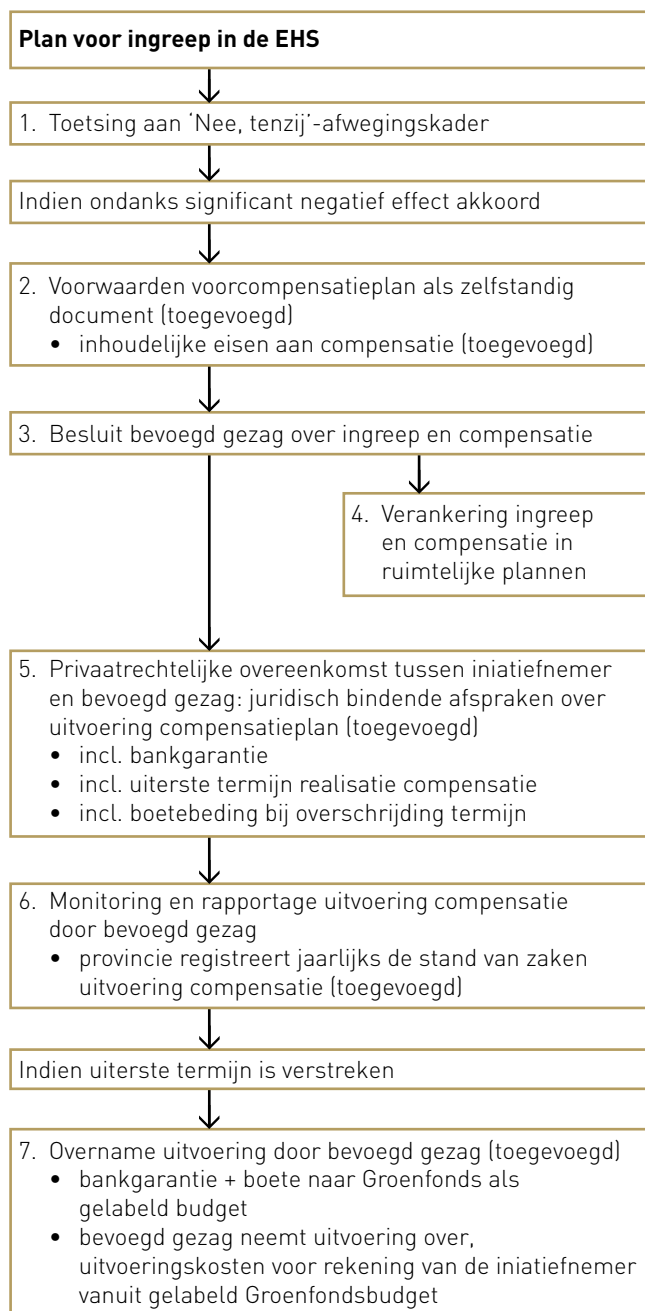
Plan voor ingreep in de EHS

1. Toetsing aan 'Nee, tenzij'-afwegingskader

Indien ondanks significant negatief effect akkoord

2. Voorwaarden voorcompensatieplan als zelfstandig document (toegevoegd)
• inhoudelijke eisen aan compensatie (toegevoegd)

3. Besluit bevoegd gezag over ingreep en compensatie

4. Verankering ingreep en compensatie in ruimtelijke plannen

5. Privaatrechtelijke overeenkomst tussen iniatiefnemer en bevoegd gezag: juridisch bindende afspraken over uitvoering compensatieplan (toegevoegd)
• incl. bankgarantie
• incl. uiterste termijn realisatie compensatie
• incl. boetebeding bij overschrijding termijn

6. Monitoring en rapportage uitvoering compensatie door bevoegd gezag
• provincie registreert jaarlijks de stand van zaken uitvoering compensatie (toegevoegd)

Indien uiterste termijn is verstreken

7. Overname uitvoering door bevoegd gezag (toegevoegd)
• bankgarantie + boete naar Groenfonds als gelabeld budget
• bevoegd gezag neemt uitvoering over, uitvoeringskosten voor rekening van de iniatiefnemer vanuit gelabeld Groenfondsbudget